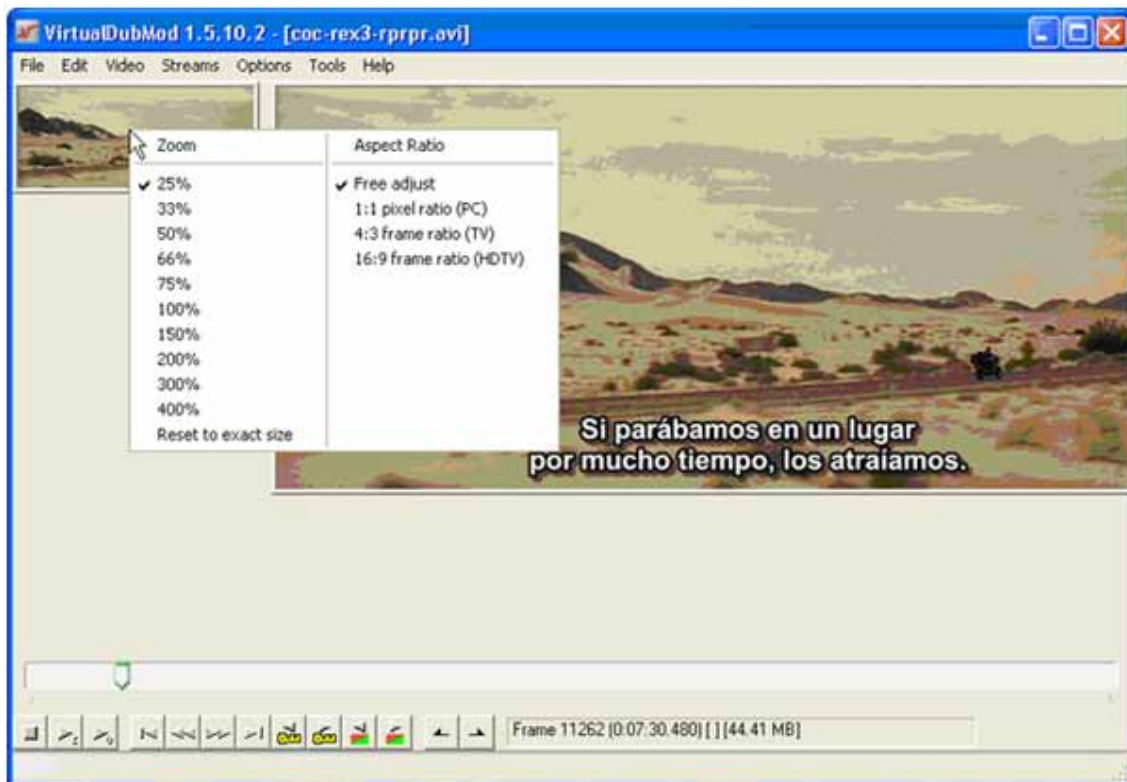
VirtualDubMod 1.5.10.2 - [coc-rex3-rprpr.avi]

File Edit Video Streams Options Tools Help

Zoom
✔ 25%
33%
50%
66%
75%
100%
150%
200%
300%
400%
Reset to exact size

Aspect Ratio
✔ Free adjust
1:1 pixel ratio (PC)
4:3 frame ratio (TV)
16:9 frame ratio (HDTV)

Si parábamos en un lugar
por mucho tiempo, los atraíamos.

Frame 11262 [0:07:30.480] [ ] [44.41 MB]